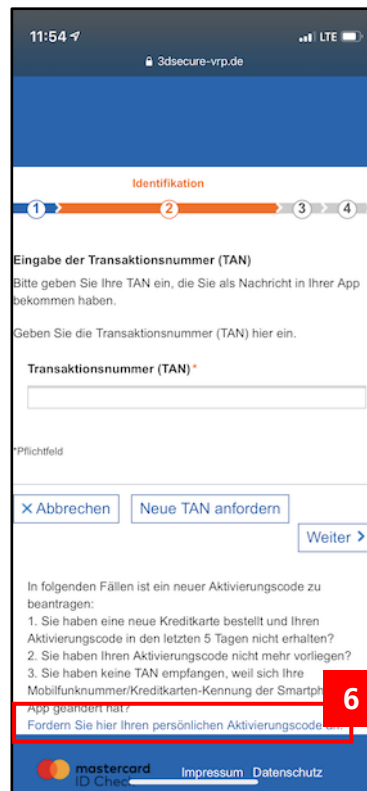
11:54
LTE
3dsecure-vrp.de

Identifikation

1
2
3
4

Eingabe der Transaktionsnummer (TAN)

Bitte geben Sie Ihre TAN ein, die Sie als Nachricht in Ihrer App bekommen haben.

Geben Sie die Transaktionsnummer (TAN) hier ein.

Transaktionsnummer (TAN)*

*Pflichtfeld

× Abbrechen
Neue TAN anfordern
Weiter >

In folgenden Fällen ist ein neuer Aktivierungscode zu beantragen:
1. Sie haben eine neue Kreditkarte bestellt und Ihren Aktivierungscode in den letzten 5 Tagen nicht erhalten?
2. Sie haben Ihren Aktivierungscode nicht mehr vorliegen?
3. Sie haben keine TAN empfangen, weil sich Ihre Mobilfunknummer/Kreditkarten-Kennung der Smartph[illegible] App geändert hat?
Fordern Sie hier Ihren persönlichen Aktivierungscode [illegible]

6

mastercard
ID Chec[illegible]
Impressum
Datenschutz